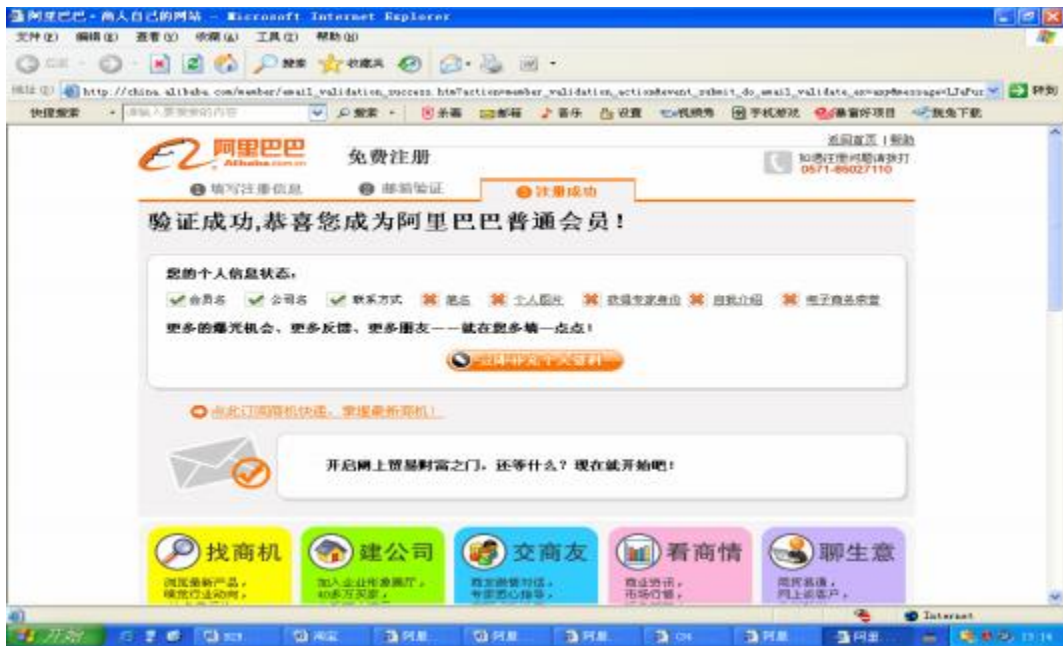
阿里巴巴 - 商人自己的网站 - Microsoft Internet Explorer

文件(F) 编辑(E) 查看(V) 收藏(A) 工具(T) 帮助(H)

后退 搜索 收藏夹

地址(D) http://china.alibaba.com/member/email_validation_success.htm?action=member_validation_action&event_submit_do_email_validate_a=y&message=LJuFu 转到

快捷搜索 请输入要搜索的内容 搜索 杀毒 邮箱 音乐 设置 视频秀 手机游戏 暴富好项目 我先下载

返回首页 | 帮助

阿里巴巴 Alibaba.com.cn

免费注册

如遇注册问题请拨打 0571-85027110

❶ 填写注册信息 ❷ 邮箱验证 ❸ 注册成功

验证成功,恭喜您成为阿里巴巴普通会员!

您的个人信息状态:

会员名 公司名 联系方式 签名 个人图片 获得专家身份 自我介绍 电子商务床管

更多的赚元机会、更多反馈、更多朋友——就在您多填一点点!

立即补充个人资料

点此订阅商机快递,掌握最新商机!

开启网上贸易财富之门,还等什么?现在就开始吧!

找商机 浏览最新产品,掌握行业动向,

建公司 加入企业传承展厅,40多万买家,

交商友 商友借锋对话,专家把心指导,

看商情 商业资讯,市场行情,

聊生意 同行兼顾,网上谈客户,

Internet

开始 阿里 阿里 阿里 阿里 阿里 17:14